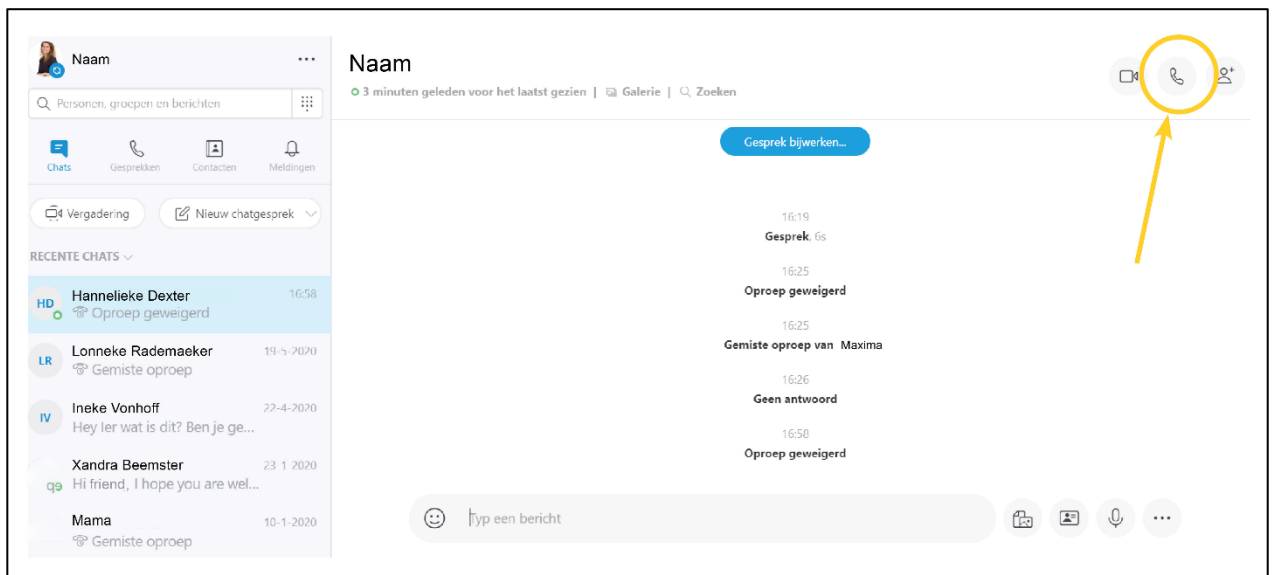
Naam

Personen, groepen en berichten

Chats
Gesprekken
Contacten
Meldingen

Vergadering
Nieuw chatgesprek

RECENTE CHATS

HD
Hannelieke Dexter
16:58
Oproep geweigerd

LR
Lonneke Rademaeker
19-5-2020
Gemiste oproep

IV
Ineke Vonhoff
22-4-2020
Hey Ier wat is dit? Ben je ge...

Xandra Beemster
23-1-2020
Hi friend, I hope you are wel...

Mama
10-1-2020
Gemiste oproep

Naam
3 minuten geleden voor het laatst gezien | Galerie | Zoeken

Gesprek bijwerken...

16:19
Gesprek, 6s

16:25
Oproep geweigerd

16:25
Gemiste oproep van Maxima

16:26
Geen antwoord

16:58
Oproep geweigerd

Typ een bericht